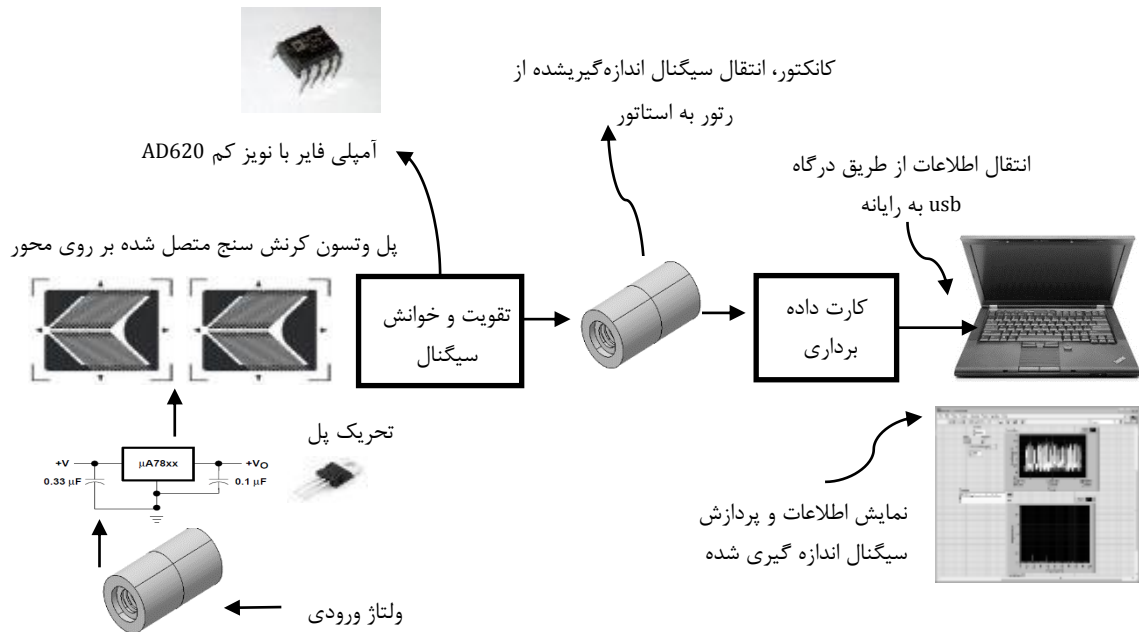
کانکتور، انتقال سیگنال اندازه‌گیری‌شده از رتور به استاتور

آمپلی فایر با نویز کم AD620

انتقال اطلاعات از طریق درگاه usb به رایانه

پل وتسون کرنش سنج متصل شده بر روی محور

تقویت و خوانش سیگنال

کارت داده برداری

تحریک پل

+V

μA78xx

$+V_O$

0.33 μF

0.1 μF

نمایش اطلاعات و پردازش سیگنال اندازه گیری شده

ولتاژ ورودی